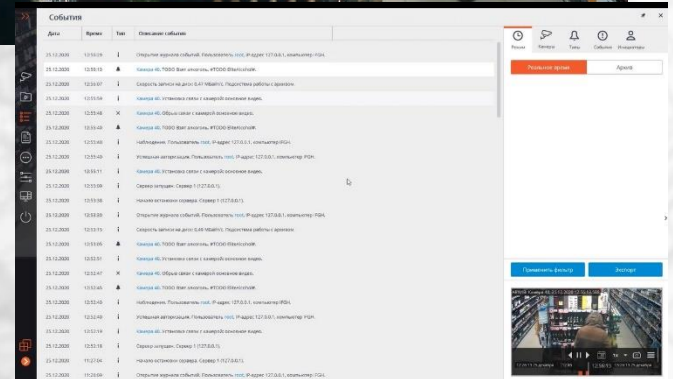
События

| Дата | Время | Тип | Описание события |
|---|---|---|---|
| 25.12.2020 | 13:50:29 | i | Открытие журнала событий. Пользователь root. IP-адрес 127.0.0.1, компьютер PGH. |
| 25.12.2020 | 13:50:15 | | Камера 46. TODO Вает алкоголь. #TODO ElasticsNoN. |
| 25.12.2020 | 13:50:07 | i | Скорость записи на диск 0.47 Мбайт/с. Подсистема работы с архивом. |
| 25.12.2020 | 13:50:04 | i | Камера 46. Установка связи с камерой основное видео. |
| 25.12.2020 | 13:50:48 | × | Камера 46. Обрыв связи с камерой основное видео. |
| 25.12.2020 | 13:50:49 | | Камера 46. TODO Вает алкоголь. #TODO ElasticsNoN. |
| 25.12.2020 | 13:50:43 | i | Наблюдение. Пользователь root. IP-адрес 127.0.0.1, компьютер PGH. |
| 25.12.2020 | 13:50:43 | i | Успешная авторизация. Пользователь root. IP-адрес 127.0.0.1, компьютер PGH. |
| 25.12.2020 | 13:50:11 | i | Камера 46. Установка связи с камерой основное видео. |
| 25.12.2020 | 13:50:09 | i | Сервер запущен. Сервер 1 (127.0.0.1). |
| 25.12.2020 | 13:50:08 | i | Начало остановки сервера. Сервер 1 (127.0.0.1). |
| 25.12.2020 | 13:50:05 | i | Открытие журнала событий. Пользователь root. IP-адрес 127.0.0.1, компьютер PGH. |
| 25.12.2020 | 13:50:10 | i | Скорость записи на диск 0.46 Мбайт/с. Подсистема работы с архивом. |
| 25.12.2020 | 13:53:05 | | Камера 46. TODO Вает алкоголь. #TODO ElasticsNoN. |
| 25.12.2020 | 13:52:51 | i | Камера 46. Установка связи с камерой основное видео. |
| 25.12.2020 | 13:52:47 | × | Камера 46. Обрыв связи с камерой основное видео. |
| 25.12.2020 | 13:52:45 | | Камера 46. TODO Вает алкоголь. #TODO ElasticsNoN. |
| 25.12.2020 | 13:52:49 | i | Наблюдение. Пользователь root. IP-адрес 127.0.0.1, компьютер PGH. |
| 25.12.2020 | 13:52:49 | i | Успешная авторизация. Пользователь root. IP-адрес 127.0.0.1, компьютер PGH. |
| 25.12.2020 | 13:52:19 | i | Камера 46. Установка связи с камерой основное видео. |
| 25.12.2020 | 13:52:18 | i | Сервер запущен. Сервер 1 (127.0.0.1). |
| 25.12.2020 | 11:27:04 | i | Начало остановки сервера. Сервер 1 (127.0.0.1). |
| 25.12.2020 | 11:20:09 | i | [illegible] |

Время Камера Тачс События Инициатор

Реальное время | Архив

Применить фильтр | Экспорт

1x